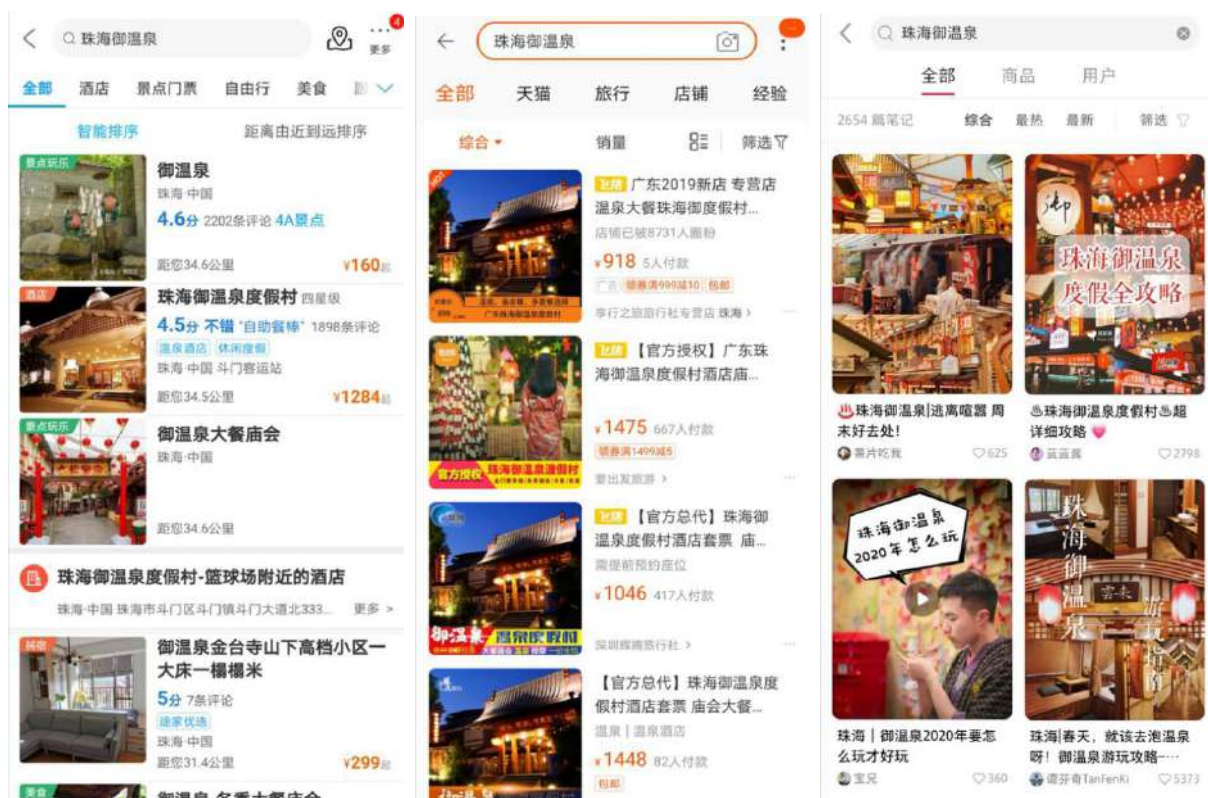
珠海御温泉

更多

全部 酒店 景点门票 自由行 美食

智能排序 距离由近到远排序

景点玩乐

御温泉

珠海·中国

4.6分 2202条评论 4A景点

距您34.6公里 ¥160起

酒店

珠海御温泉度假村 四星级

4.5分 不错 "自助餐棒" 1898条评论

温泉酒店 休闲度假

珠海·中国 斗门客运站

距您34.5公里 ¥1284起

景点玩乐

御温泉大餐庙会

珠海·中国

距您34.6公里

珠海御温泉度假村-篮球场附近的酒店

珠海·中国 珠海市斗门区斗门镇斗门大道北333... 更多 >

民宿

御温泉金台寺山下高档小区一大床一榻榻米

5分 7条评论

途家优选

珠海·中国

距您31.4公里 ¥299起

美食

珠海御温泉

全部 天猫 旅行 店铺 经验

综合 销量 筛选

飞猪 广东2019新店 专营店 温泉大餐珠海御度假村...

店铺已被8731人圈粉

¥918 5人付款

领券满999减10 包邮

亭行之旅旅行社专营店 珠海 >

飞猪 【官方授权】广东珠海御温泉度假村酒店庙...

¥1475 667人付款

领券满1499减5

要出发旅游 >

官方授权

飞猪 【官方总代】珠海御温泉度假村酒店套票 庙...

需提前预约座位

¥1046 417人付款

御温泉 温泉度假村

深圳辉腾旅行社 >

【官方总代】珠海御温泉度假村酒店套票 庙会大餐...

温泉 | 温泉酒店

¥1448 82人付款

包邮

珠海御温泉

全部 商品 用户

2654 篇笔记 综合 最热 最新 筛选

御

珠海御温泉度假全攻略

♨珠海御温泉|逃离喧嚣 周末好去处!

625

♨珠海御温泉度假村♨超详细攻略

蓝蓝薰

2798

珠海御温泉 2020年怎么玩

珠海御温泉 游玩攻略

珠海 | 御温泉2020年要怎么玩才好玩

宝兄

360

珠海|春天, 就该去泡温泉呀! 御温泉游玩攻略...

谭芬奇TanFenKi

5373